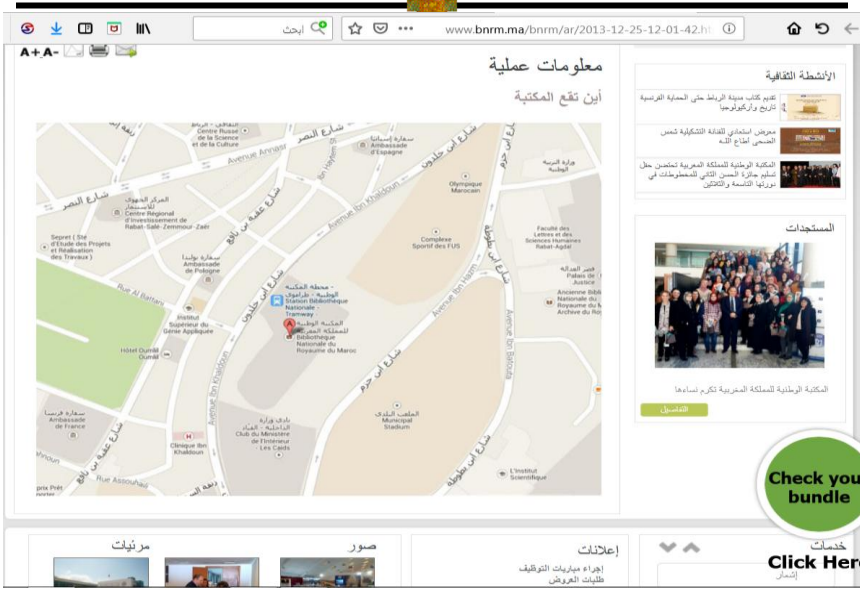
ابحث

www.bnrm.ma/bnrm/ar/2013-12-25-12-01-42.ht

A+ A-

معلومات عملية

أين تقع المكتبة

Centre Russe de la Science et de la Culture

شارع النصر

Avenue Annasr

سفارة إسبانيا Ambassade d'Espagne

Olympique Marocain

المركز الجهوي للاستثمار Centre Régional d'Investissement de Rabat-Salé-Zemmour-Zaer

Avenue Ibn Khaldoun

شارع ابن خلدون

Complexe Sportif des FUS

Faculté des Lettres et des Sciences Humaines Rabat-Agdal

Sepret (Ste d'Etude des Projets et Réalisation des Travaux)

سفارة بولندا Ambassade de Pologne

محطة المكتبة الوطنية - ترامواي Station Bibliothèque Nationale - Tramway

قصر العدالة Palais de Justice

Rue Al Bahara

Institut Supérieur du Genie Appliqué

المكتبة الوطنية للمملكة المغربية Bibliothèque Nationale du Royaume du Maroc

Ancienne Bibliothèque Nationale du Royaume du Maroc Archive du Royaume

Hôtel Oumlil

Avenue Ibn Hazm

شارع ابن حزم

Avenue Ibn Battouta

شارع ابن بطوطة

سفارة فرنسا Ambassade de France

شارع عقبة بن نافع

Clinique Ibn Khaldoun

نادي وزارة الداخلية - القياد Club du Ministère de l'Intérieur - Les Caïds

الملعب البلدي Municipal Stadium

L'Institut Scientifique

Avenue Assoulhi

Prix Prêt

الأنشطة الثقافية

تقديم كتاب مدينة الرباط حتى الحماية الفرنسية تاريخ وأركيولوجيا

معرض استعادي للفنانة التشكيلية شمس الضحى أطاع الله

المكتبة الوطنية للمملكة المغربية تحتضن حفل تسليم جائزة الحسن الثاني للمخطوطات في دورتها التاسعة والثلاثين

المستجدات

المكتبة الوطنية للمملكة المغربية تكرم نساءها

التفاصيل

Check your bundle

Click Here

مرئيات

صور

إعلانات

إجراء مباريات التوظيف

طلبات العروض

خدمات

إشعار